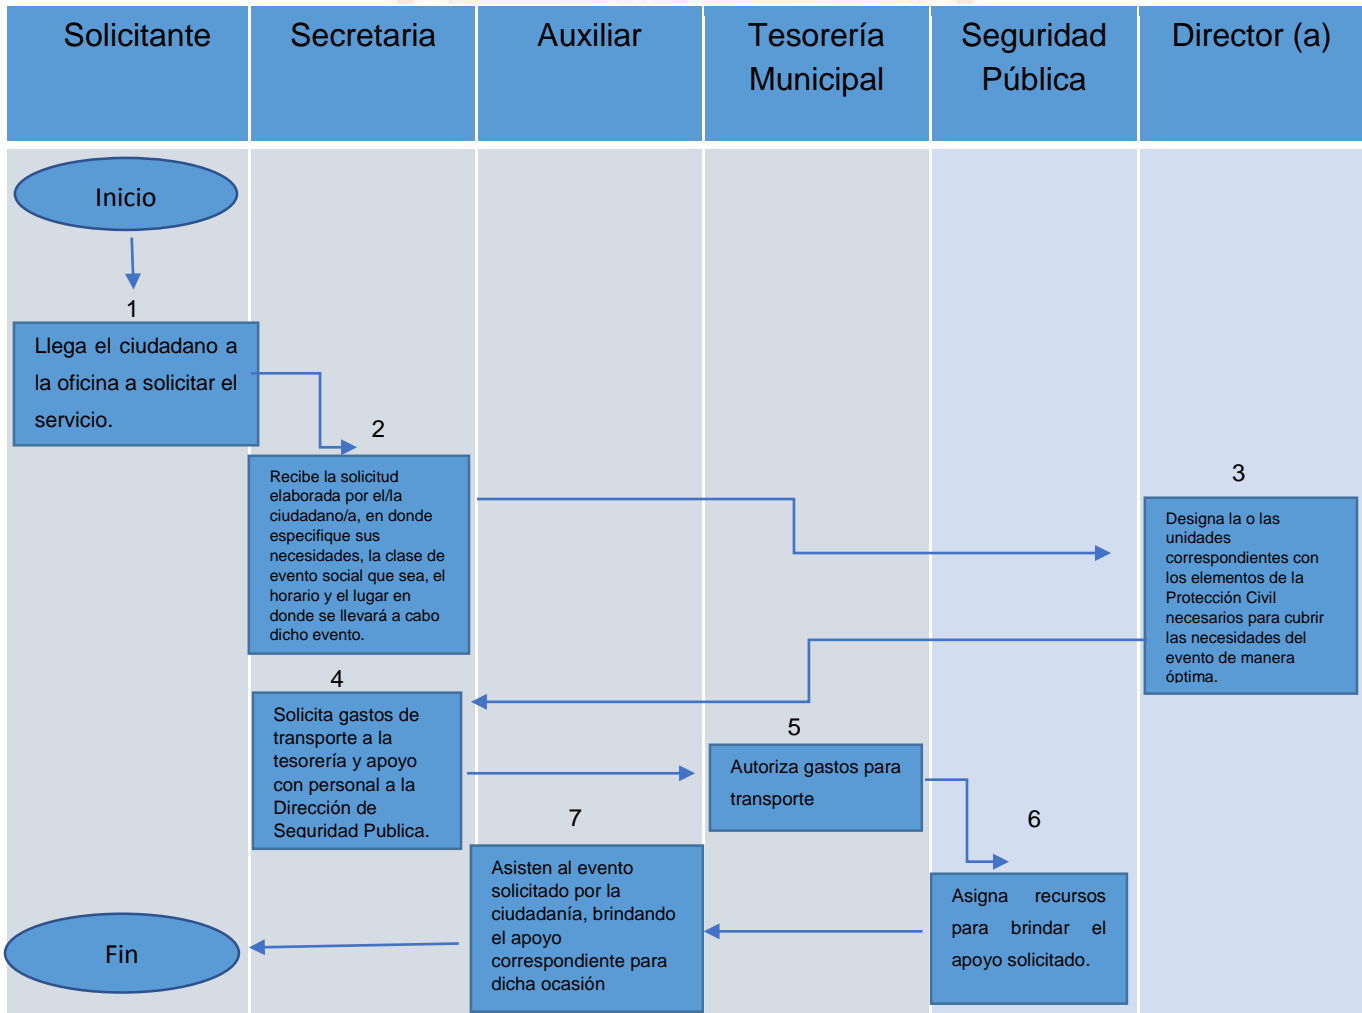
| Solicitante | Secretaria | Auxiliar | Tesorería Municipal | Seguridad Pública | Director (a) |
|---|---|---|---|---|---|

Inicio

1

Llega el ciudadano a la oficina a solicitar el servicio.

2

Recibe la solicitud elaborada por el/la ciudadano/a, en donde especifique sus necesidades, la clase de evento social que sea, el horario y el lugar en donde se llevará a cabo dicho evento.

3

Designa la o las unidades correspondientes con los elementos de la Protección Civil necesarios para cubrir las necesidades del evento de manera óptima.

4

Solicita gastos de transporte a la tesorería y apoyo con personal a la Dirección de Seguridad Publica.

5

Autoriza gastos para transporte

6

Asigna recursos para brindar el apoyo solicitado.

7

Asisten al evento solicitado por la ciudadanía, brindando el apoyo correspondiente para dicha ocasión

Fin